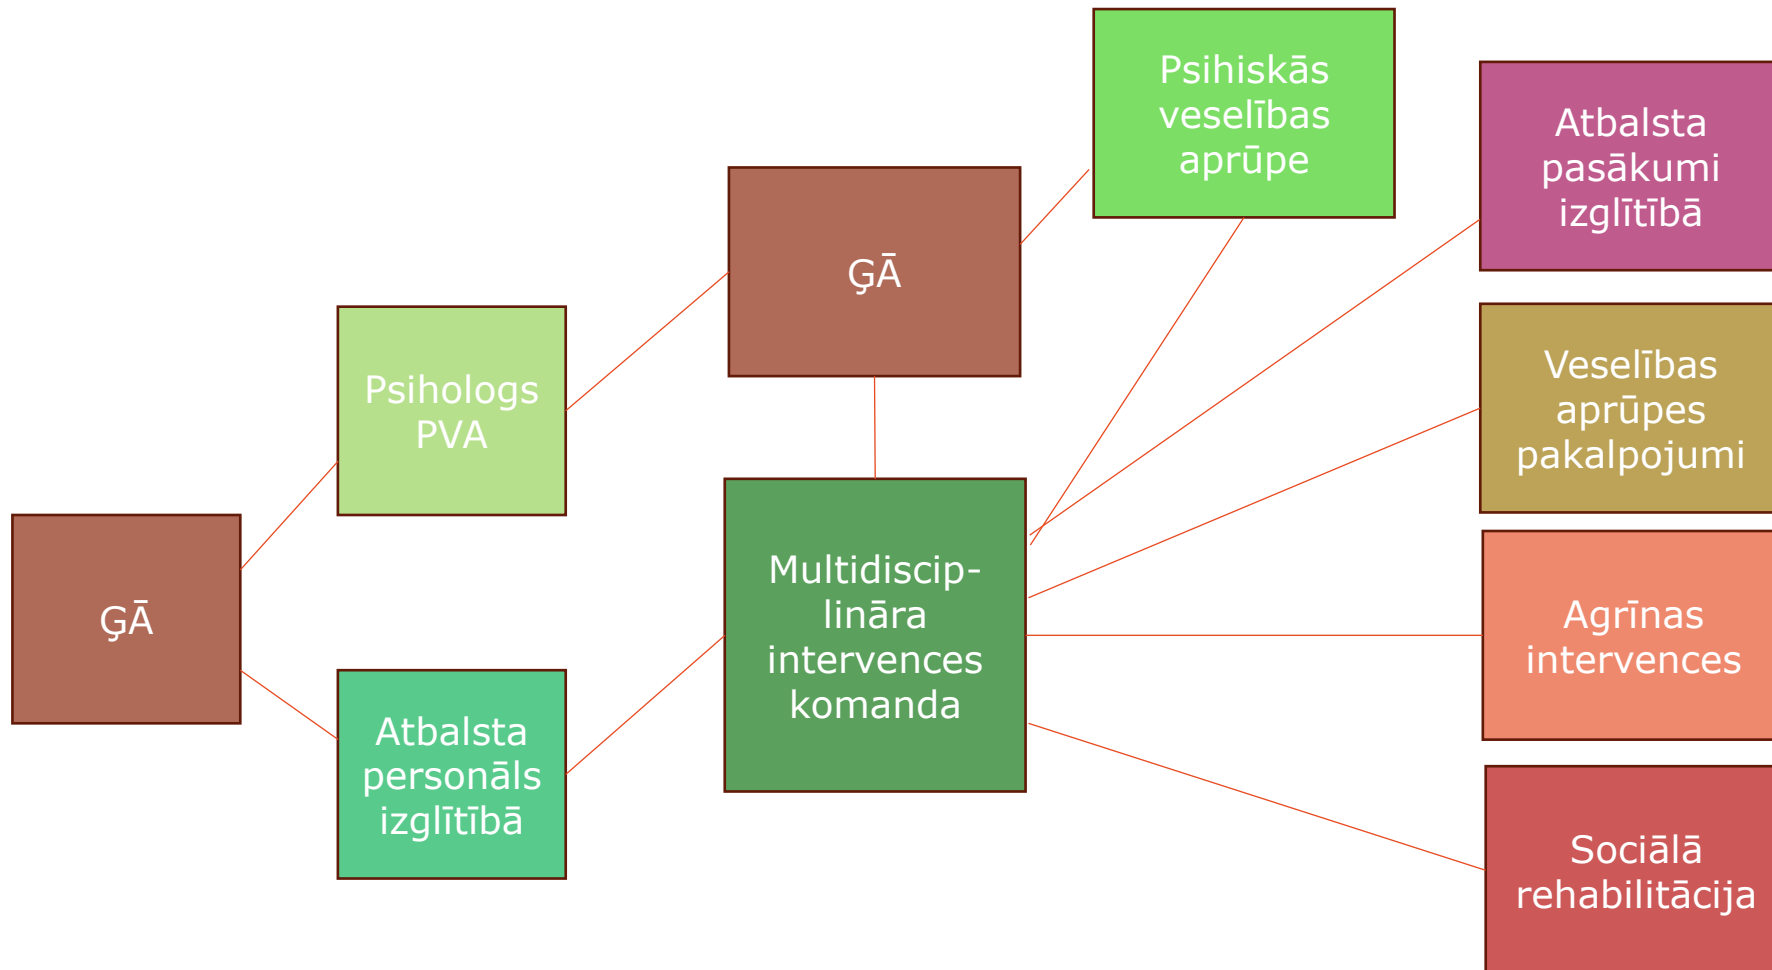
ĢĀ

Psihologs PVA

Atbalsta personāls izglītībā

ĢĀ

Multidisciplināra intervences komanda

Psihiskās veselības aprūpe

Atbalsta pasākumi izglītībā

Veselības aprūpes pakalpojumi

Agrīnas intervences

Sociālā rehabilitācija